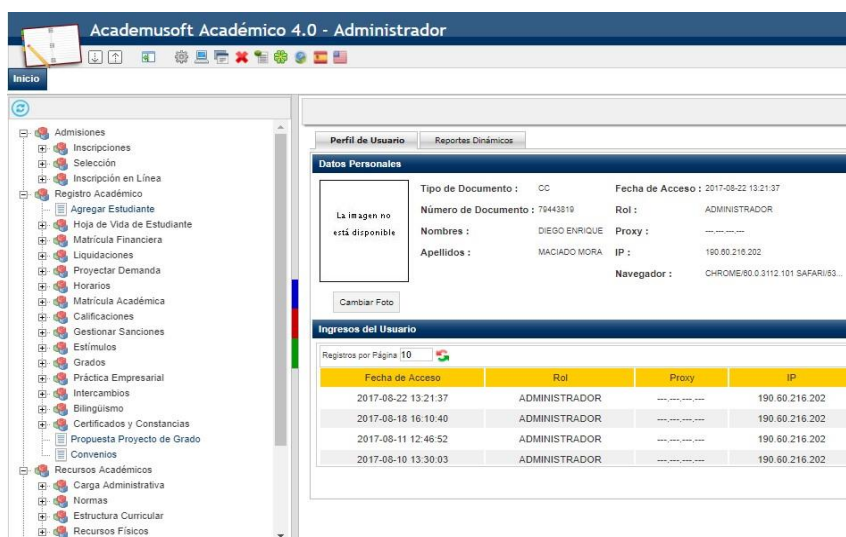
Academusoft Académico 4.0 - Administrador

Inicio

Admisiones
Inscripciones
Selección
Inscripción en Línea
Registro Académico
Agregar Estudiante
Hoja de Vida de Estudiante
Matrícula Financiera
Liquidaciones
Proyectar Demanda
Horarios
Matrícula Académica
Calificaciones
Gestionar Sanciones
Estímulos
Grados
Práctica Empresarial
Intercambios
Bilingüismo
Certificados y Constancias
Propuesta Proyecto de Grado
Convenios
Recursos Académicos
Carga Administrativa
Normas
Estructura Curricular
Recursos Físicos

Perfil de Usuario
Reportes Dinámicos

Datos Personales

La imagen no está disponible

Tipo de Documento : CC
Número de Documento : 79443819
Nombres : DIEGO ENRIQUE
Apellidos : MACIADO MORA
Fecha de Acceso : 2017-08-22 13:21:37
Rol : ADMINISTRADOR
Proxy : ---.---.---.---
IP : 190.60.216.202
Navegador : CHROME/60.0.3112.101 SAFARI/53...

Cambiar Foto

Ingresos del Usuario

Registros por Página 10

| Fecha de Acceso | Rol | Proxy | IP |
|---|---|---|---|
| 2017-08-22 13:21:37 | ADMINISTRADOR | ---.---.---.--- | 190.60.216.202 |
| 2017-08-18 16:10:40 | ADMINISTRADOR | ---.---.---.--- | 190.60.216.202 |
| 2017-08-11 12:46:52 | ADMINISTRADOR | ---.---.---.--- | 190.60.216.202 |
| 2017-08-10 13:30:03 | ADMINISTRADOR | ---.---.---.--- | 190.60.216.202 |